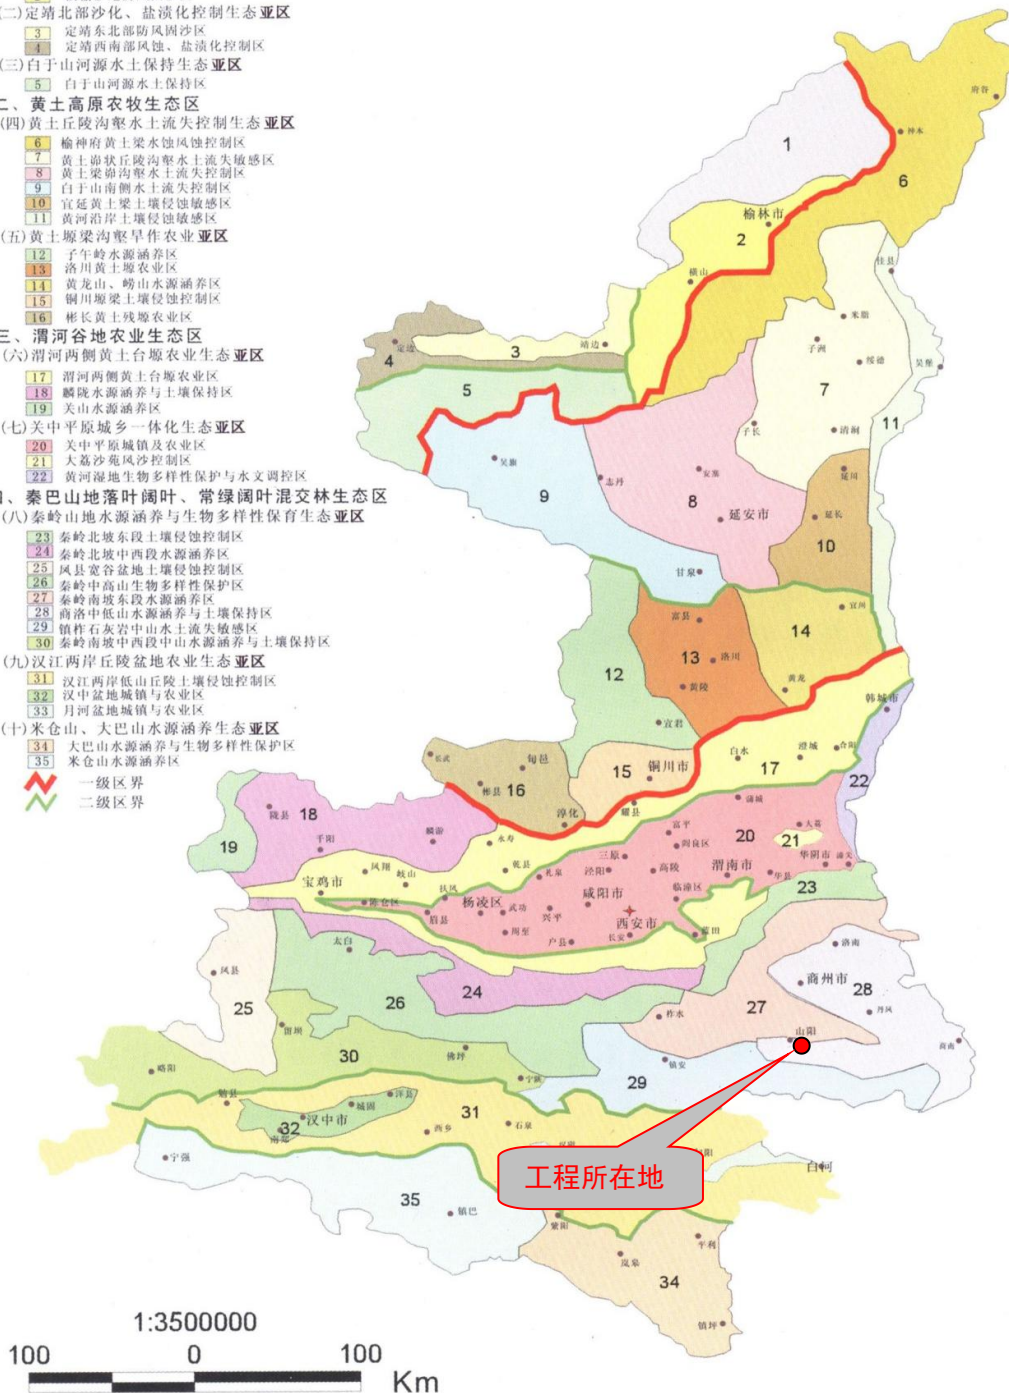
(二)定靖北部沙化、盐渍化控制生态亚区
3 定靖东北部防风固沙区
4 定靖西南部风蚀、盐渍化控制区
(三)白于山河源水土保持生态亚区
5 白于山河源水土保持区
二、黄土高原农牧生态区
(四)黄土丘陵沟壑水土流失控制生态亚区
6 榆神府黄土梁水蚀风蚀控制区
7 黄土峁状丘陵沟壑水土流失敏感区
8 黄土梁峁沟壑水土流失控制区
9 白于山南侧水土流失控制区
10 宜延黄土梁土壤侵蚀敏感区
11 黄河沿岸土壤侵蚀敏感区
(五)黄土塬梁沟壑旱作农业亚区
12 子午岭水源涵养区
13 洛川黄土塬农业区
14 黄龙山、崂山水源涵养区
15 铜川塬梁土壤侵蚀控制区
16 彬长黄土残塬农业区
三、渭河谷地农业生态区
(六)渭河两侧黄土台塬农业生态亚区
17 渭河两侧黄土台塬农业区
18 麟陇水源涵养与土壤保持区
19 关山水源涵养区
(七)关中平原城乡一体化生态亚区
20 关中平原城镇及农业区
21 大荔沙苑风沙控制区
22 黄河湿地生物多样性保护与水文调控区
四、秦巴山地落叶阔叶、常绿阔叶混交林生态区
(八)秦岭山地水源涵养与生物多样性保育生态亚区
23 秦岭北坡东段土壤侵蚀控制区
24 秦岭北坡中西段水源涵养区
25 凤县宽谷盆地土壤侵蚀控制区
26 秦岭中高山生物多样性保护区
27 秦岭南坡东段水源涵养区
28 商洛中低山水源涵养与土壤保持区
29 镇柞石灰岩中山水土流失敏感区
30 秦岭南坡中西段中山水源涵养与土壤保持区
(九)汉江两岸丘陵盆地农业生态亚区
31 汉江两岸低山丘陵土壤侵蚀控制区
32 汉中盆地城镇与农业区
33 月河盆地城镇与农业区
(十)米仓山、大巴山水源涵养生态亚区
34 大巴山水源涵养与生物多样性保护区
35 米仓山水源涵养区
一级区界
二级区界

府谷 神木 1 6 榆林市 2 横山 佳县 米脂 子洲 绥德 吴堡 定边 靖边 3 4 5 7 11 吴旗 志丹 安塞 子长 清涧 9 8 延安市 延川 延长 10 甘泉 富县 洛川 宜川 14 13 12 黄陵 黄龙 宜君 韩城市 旬邑 长武 彬县 16 15 铜川市 白水 澄城 合阳 17 22 淳化 耀县 蒲城 富平 大荔 陇县 18 千阳 麟游 永寿 阎良区 20 21 19 三原 渭南市 华阴市 潼关 凤翔 岐山 乾县 礼泉 泾阳 高陵 宝鸡市 扶风 咸阳市 临潼区 华县 23 陈仓区 杨凌区 武功 兴平 西安市 眉县 周至 户县 蓝田 太白 洛南 凤县 24 商州市 28 25 26 27 丹凤 留坝 柞水 商南 山阳 30 佛坪 略阳 宁陕 镇安 29 勉县 洋县 城固 31 汉中市 32 南郑 西乡 石泉 宁强 白河 35 镇巴 紫阳 平利 岚皋 34 镇坪
工程所在地
1:3500000
100 0 100 Km